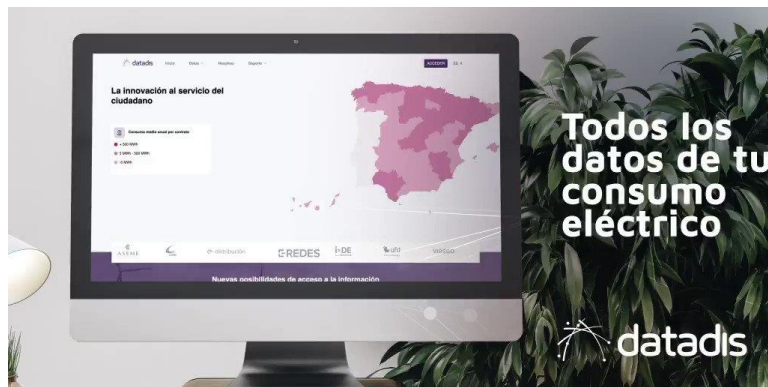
datadis Inicio Datos Nosotros Soporte ACCEDER ES

La innovación al servicio del ciudadano

Consumo medio anual por contrato

> 150 MWh

1 MWh - 150 MWh

0 MWh

ASEME

e-distribución

REDES

i-DE

ufd

viesgo

Nuevas posibilidades de acceso a la información

Todos los datos de tu consumo eléctrico

datadis